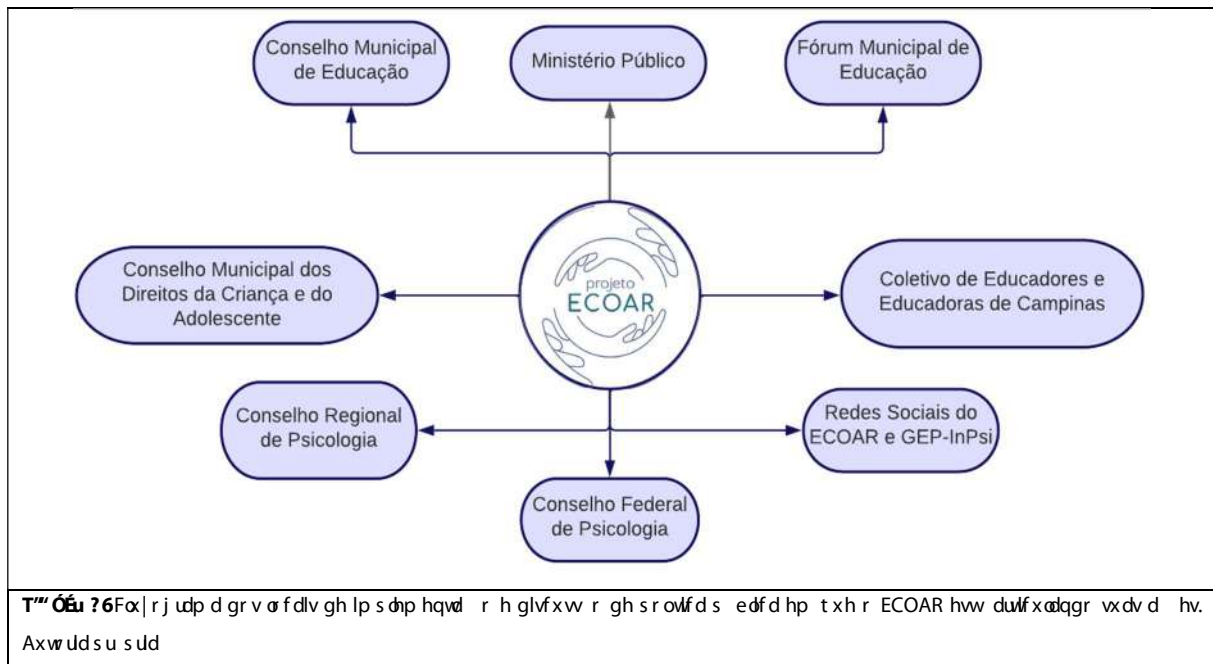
Conselho Municipal de Educação

Ministério Público

Fórum Municipal de Educação

Conselho Municipal dos Direitos da Criança e do Adolescente

projeto ECOAR

Coletivo de Educadores e Educadoras de Campinas

Conselho Regional de Psicologia

Redes Sociais do ECOAR e GEP-InPsi

Conselho Federal de Psicologia

T'" ÓÉu ?6 Fx|rjudp d grv orfdlv gh lpsohphqwd r h glvfxvv r gh srolwlfd s eolfd hp txh r ECOAR hvw duwlfxodqgr vxdv d hv. Axwrudsu sud